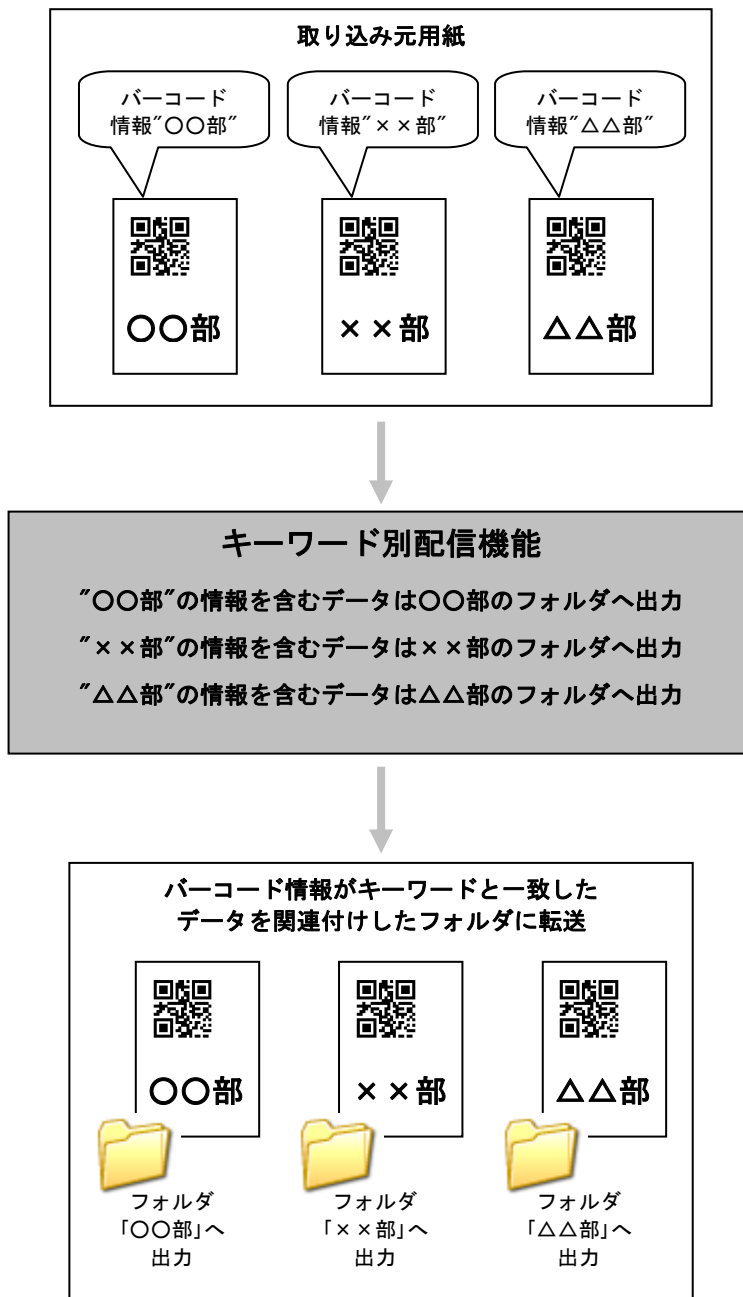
取り込み元用紙

バーコード情報″○○部″

バーコード情報″××部″

バーコード情報″△△部″

○○部

××部

△△部

キーワード別配信機能

″○○部″の情報を含むデータは○○部のフォルダへ出力

″××部″の情報を含むデータは××部のフォルダへ出力

″△△部″の情報を含むデータは△△部のフォルダへ出力

バーコード情報がキーワードと一致したデータを関連付けしたフォルダに転送

○○部

××部

△△部

フォルダ「○○部」へ出力

フォルダ「××部」へ出力

フォルダ「△△部」へ出力